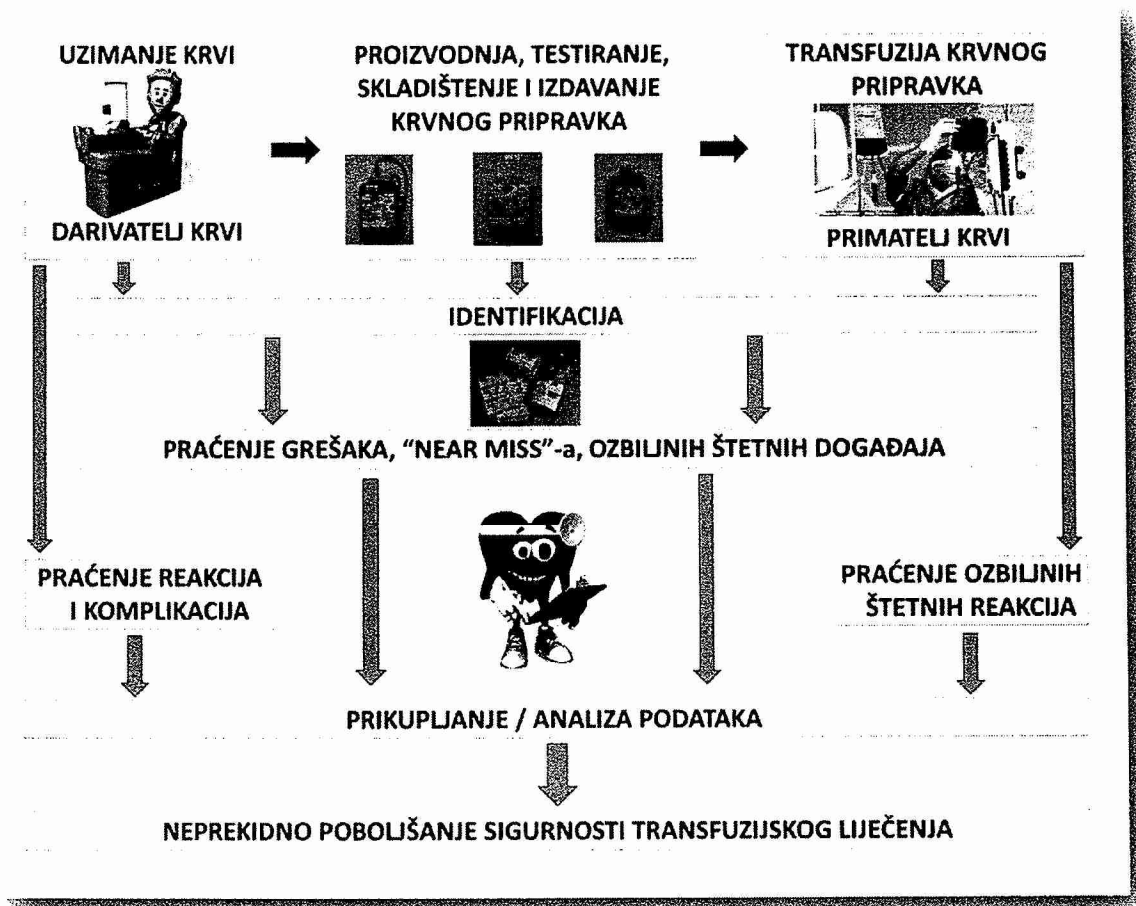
UZIMANJE KRVI

PROIZVODNJA, TESTIRANJE, SKLADIŠTENJE I IZDAVANJE KRVNOG PRIPRAVKA

TRANSFUZIJA KRVNOG PRIPRAVKA

DARIVATELJ KRVI

PRIMATELJ KRVI

IDENTIFIKACIJA

PRAĆENJE GREŠAKA, "NEAR MISS"-a, OZBILJNIH ŠTETNIH DOGAĐAJA

PRAĆENJE REAKCIJA I KOMPLIKACIJA

PRAĆENJE OZBILJNIH ŠTETNIH REAKCIJA

PRIKUPLJANJE / ANALIZA PODATAKA

NEPREKIDNO POBOLJŠANJE SIGURNOSTI TRANSFUZIJSKOG LIJEČENJA